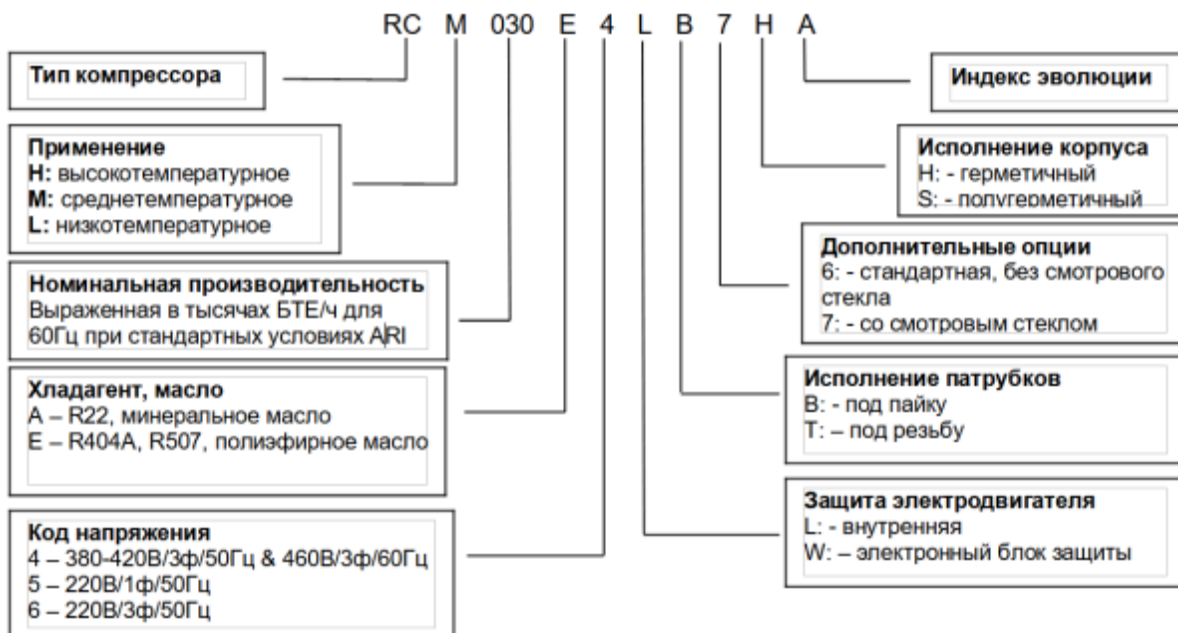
RC M 030 E 4 L B 7 H A

Тип компрессора

Применение
H: высокотемпературное
M: среднетемпературное
L: низкотемпературное

Номинальная производительность
Выраженная в тысячах БТЕ/ч для 60Гц при стандартных условиях ARI

Хладагент, масло
A – R22, минеральное масло
E – R404A, R507, полиэфирное масло

Код напряжения
4 – 380-420В/3ф/50Гц & 460В/3ф/60Гц
5 – 220В/1ф/50Гц
6 – 220В/3ф/50Гц

Индекс эволюции

Исполнение корпуса
H: - герметичный
S: - полугерметичный

Дополнительные опции
6: - стандартная, без смотрового стекла
7: - со смотровым стеклом

Исполнение патрубков
B: - под пайку
T: – под резьбу

Защита электродвигателя
L: - внутренняя
W: – электронный блок защиты